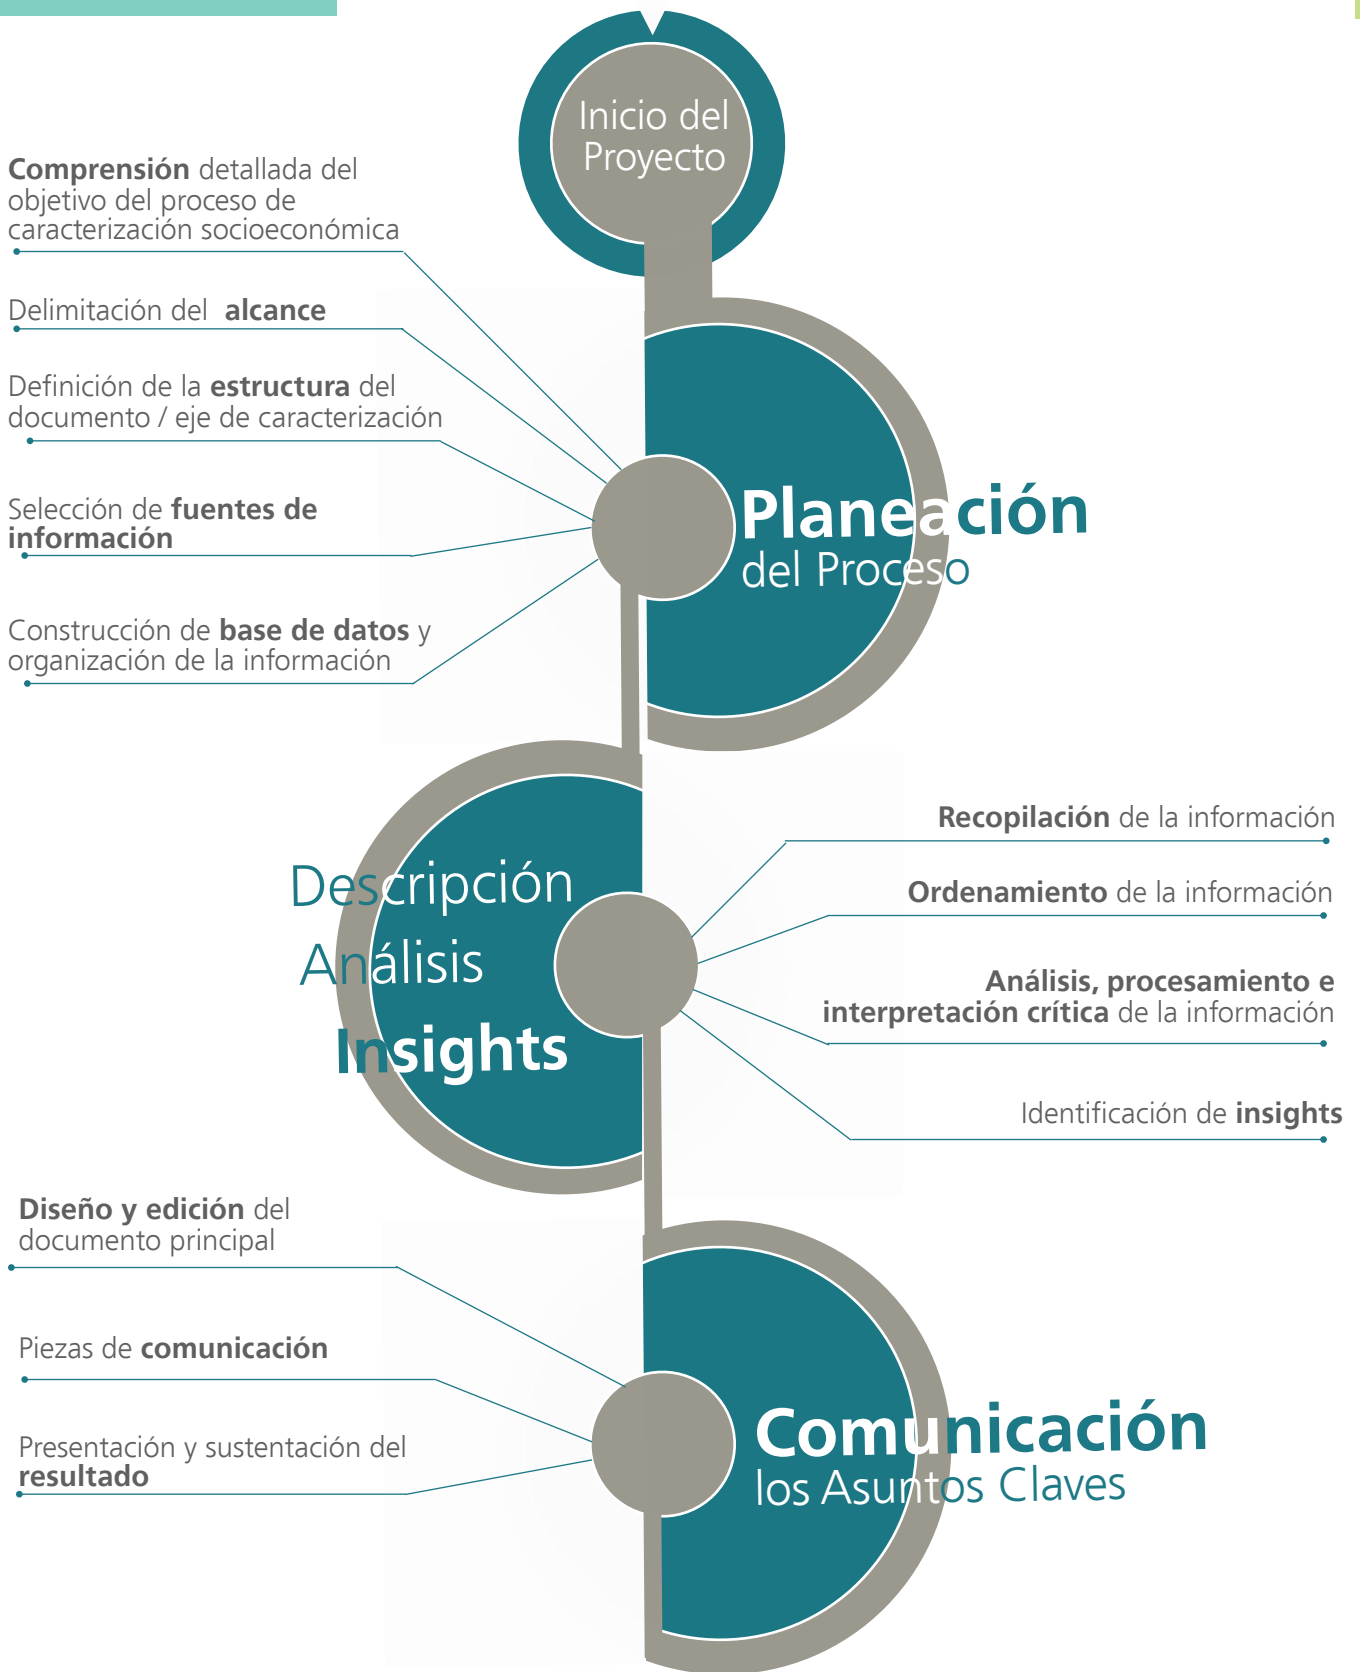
Inicio del Proyecto

Comprensión detallada del objetivo del proceso de caracterización socioeconómica

Delimitación del alcance

Definición de la estructura del documento / eje de caracterización

Selección de fuentes de información

Construcción de base de datos y organización de la información

Planeación del Proceso

Descripción Análisis Insights

Recopilación de la información

Ordenamiento de la información

Análisis, procesamiento e interpretación crítica de la información

Identificación de insights

Diseño y edición del documento principal

Piezas de comunicación

Presentación y sustentación del resultado

Comunicación los Asuntos Claves